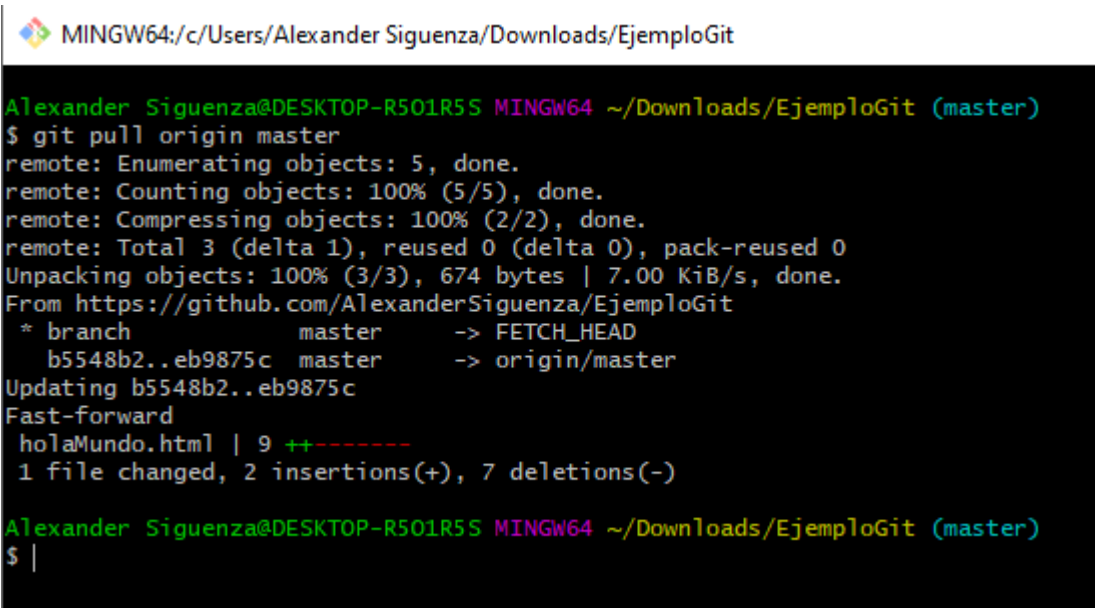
MINGW64:/c/Users/Alexander Siguenza/Downloads/EjemploGit

Alexander Siguenza@DESKTOP-R5O1R5S MINGW64 ~/Downloads/EjemploGit (master)
$ git pull origin master
remote: Enumerating objects: 5, done.
remote: Counting objects: 100% (5/5), done.
remote: Compressing objects: 100% (2/2), done.
remote: Total 3 (delta 1), reused 0 (delta 0), pack-reused 0
Unpacking objects: 100% (3/3), 674 bytes | 7.00 KiB/s, done.
From https://github.com/AlexanderSiguenza/EjemploGit
 * branch            master     -> FETCH_HEAD
   b5548b2..eb9875c  master     -> origin/master
Updating b5548b2..eb9875c
Fast-forward
 holaMundo.html | 9 ++-------
 1 file changed, 2 insertions(+), 7 deletions(-)

Alexander Siguenza@DESKTOP-R5O1R5S MINGW64 ~/Downloads/EjemploGit (master)
$ |